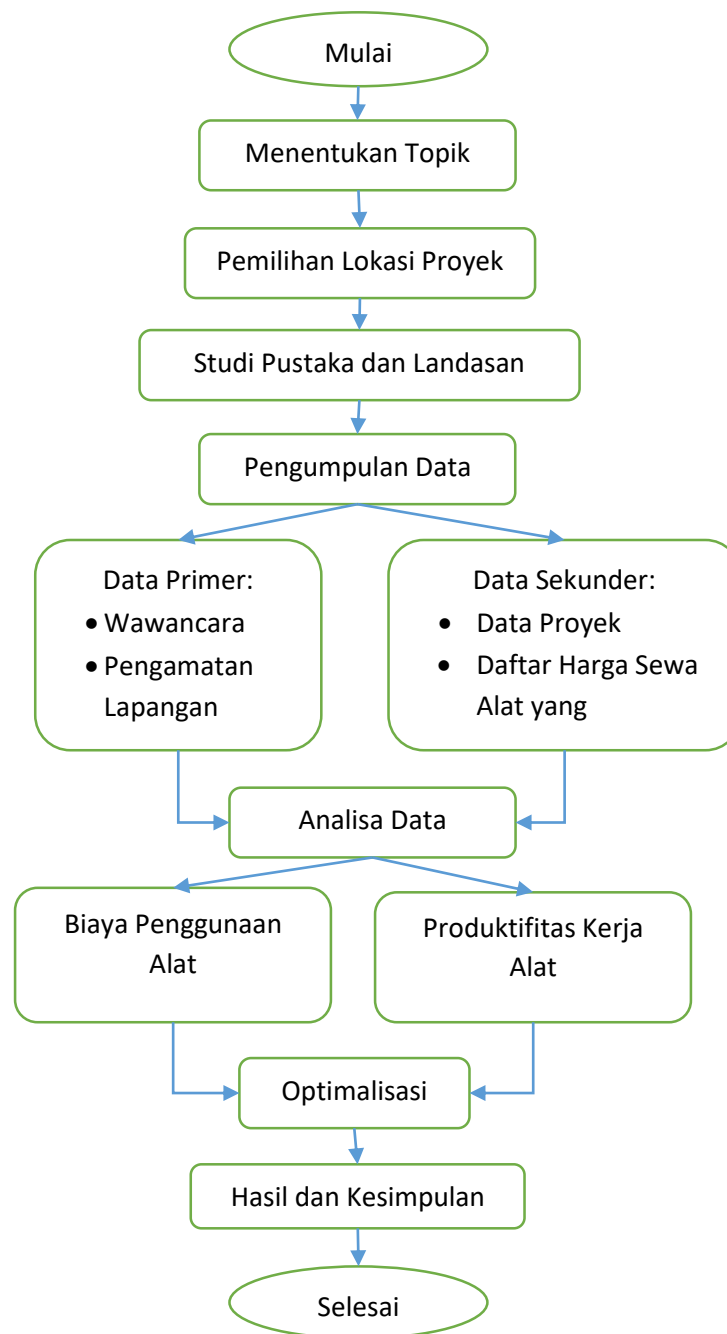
Mulai

Menentukan Topik

Pemilihan Lokasi Proyek

Studi Pustaka dan Landasan

Pengumpulan Data

Data Primer:
• Wawancara
• Pengamatan Lapangan

Data Sekunder:
• Data Proyek
• Daftar Harga Sewa Alat yang

Analisa Data

Biaya Penggunaan Alat

Produktifitas Kerja Alat

Optimalisasi

Hasil dan Kesimpulan

Selesai